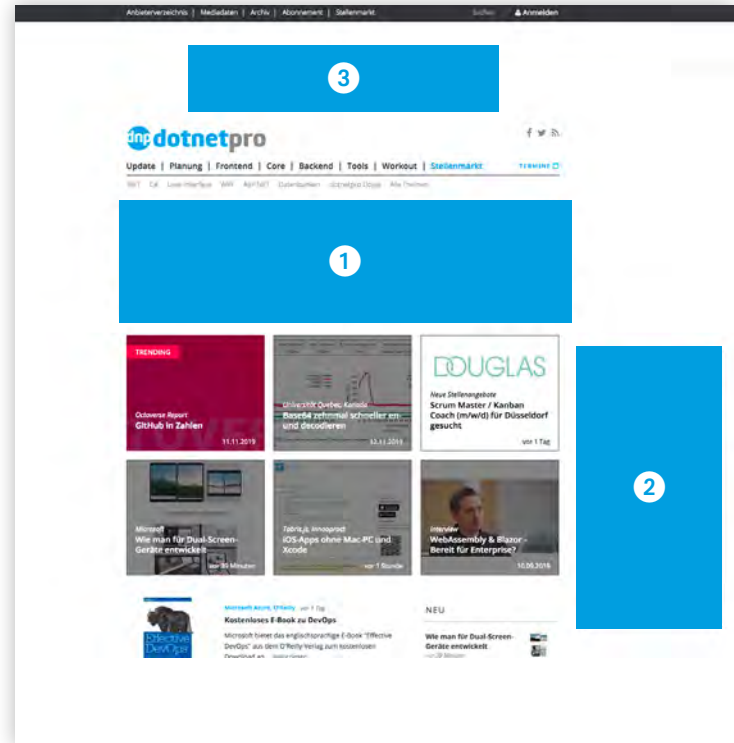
Anbieterverzeichnis | Mediadaten | Archiv | Abonnement | Stellenmarkt Suchen Anmelden

3

dnp dotnetpro

Update | Planung | Frontend | Core | Backend | Tools | Workout | Stellenmarkt TERMINE

.NET C# Low-Interface WPF ASP.NET Datenbanken dotnetpro Dojos Alle Themen

1

TRENDING

Octoverse Report
GitHub in Zahlen
11.11.2019

Universität Quebec, Kanada
Base64 zehnmal schneller en- und decodieren
13.11.2019

DOUGLAS

Neue Stellenangebote
Scrum Master / Kanban Coach (m/w/d) für Düsseldorf gesucht
vor 1 Tag

2

Microsoft
Wie man für Dual-Screen-Geräte entwickelt
vor 30 Minuten

Tabris.js, Innoopract
iOS-Apps ohne Mac-PC und Xcode
vor 1 Stunde

Interview
WebAssembly & Blazor - Bereit für Enterprise?
10.06.2019

Effective DevOps

Microsoft Azure, O'Reilly vor 1 Tag
Kostenloses E-Book zu DevOps
Microsoft bietet das englischsprachige E-Book "Effective DevOps" aus dem O'Reilly-Verlag zum kostenlosen Download an. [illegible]

NEU

Wie man für Dual-Screen-Geräte entwickelt
vor 30 Minuten